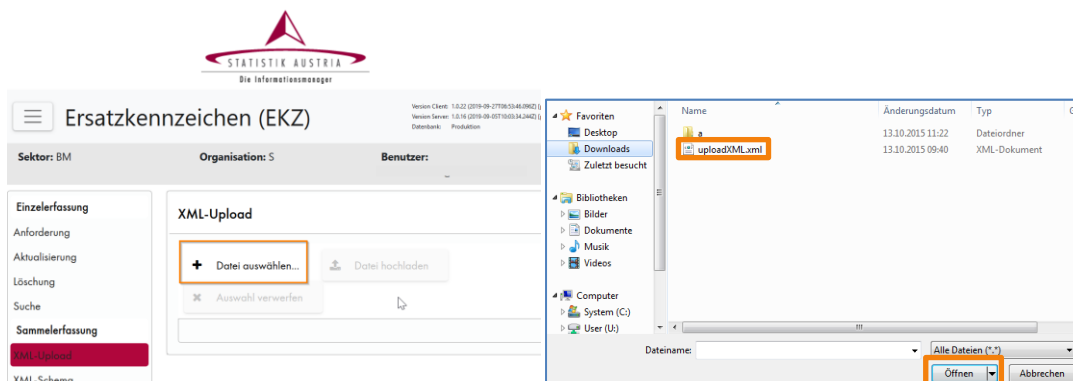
STATISTIK AUSTRIA
Die Informationsmanager

Ersatzkennzeichen (EKZ)

Version Client: 1.0.22 (2019-09-27T08:53:46.0962Z) | Version Server: 1.0.16 (2019-09-05T10:03:34.244Z) | Datenbank: Produktion

Sektor: BM
Organisation: S
Benutzer:

Einzelerfassung
Anforderung
Aktualisierung
Löschung
Suche
Sammelerfassung
XML-Upload
XML-Schema

XML-Upload

Datei auswählen...
Datei hochladen
Auswahl verwerfen

Favoriten
Desktop
Downloads
Zuletzt besucht
Bibliotheken
Bilder
Dokumente
Musik
Videos
Computer
System (C:)
User (U:)

| Name | Änderungsdatum | Typ |
|---|---|---|
| a | 13.10.2015 11:22 | Dateiordner |
| uploadXML.xml | 13.10.2015 09:40 | XML-Dokument |

Dateiname:
Alle Dateien (*.*)
Öffnen
Abbrechen